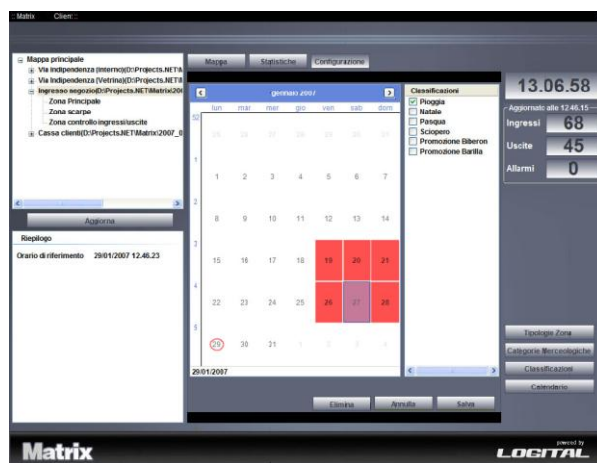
Matrix Client

Mappa principale
Via Indipendenza (interno)(D:\Projects.NET\I
Via Indipendenza (Vetrina)(D:\Projects.NET\I
Ingresso negozio(D:\Projects.NET\Matrix\20
Zona Principale
Zona scarpe
Zona controllo ingressi/uscite
Cassa clienti(D:\Projects.NET\Matrix\2007_0

Aggiorna

Riepilogo

Orario di riferimento 29/01/2007 12.46.23

Mappa Statistiche Configurazione

gennaio 2007

| | lun | mar | mer | gio | ven | sab | dom |
|---|---|---|---|---|---|---|---|
| 52 | 25 | 26 | 27 | 28 | 29 | 30 | 31 |
| 1 | 1 | 2 | 3 | 4 | 5 | 6 | 7 |
| 2 | 8 | 9 | 10 | 11 | 12 | 13 | 14 |
| 3 | 15 | 16 | 17 | 18 | 19 | 20 | 21 |
| 4 | 22 | 23 | 24 | 25 | 26 | 27 | 28 |
| 5 | 29 | 30 | 31 | 1 | 2 | 3 | 4 |

29/01/2007

Classificazioni
Pioggia
Natale
Pasqua
Sciopero
Promozione Biberon
Promozione Barilla

Elimina Annulla Salva

13.06.58

Aggiornato alle 12.46.15
Ingressi 68
Uscite 45
Allarmi 0

Tipologie Zona
Categorie Merceologiche
Classificazioni
Calendario

Matrix

powered by
LOGITAL